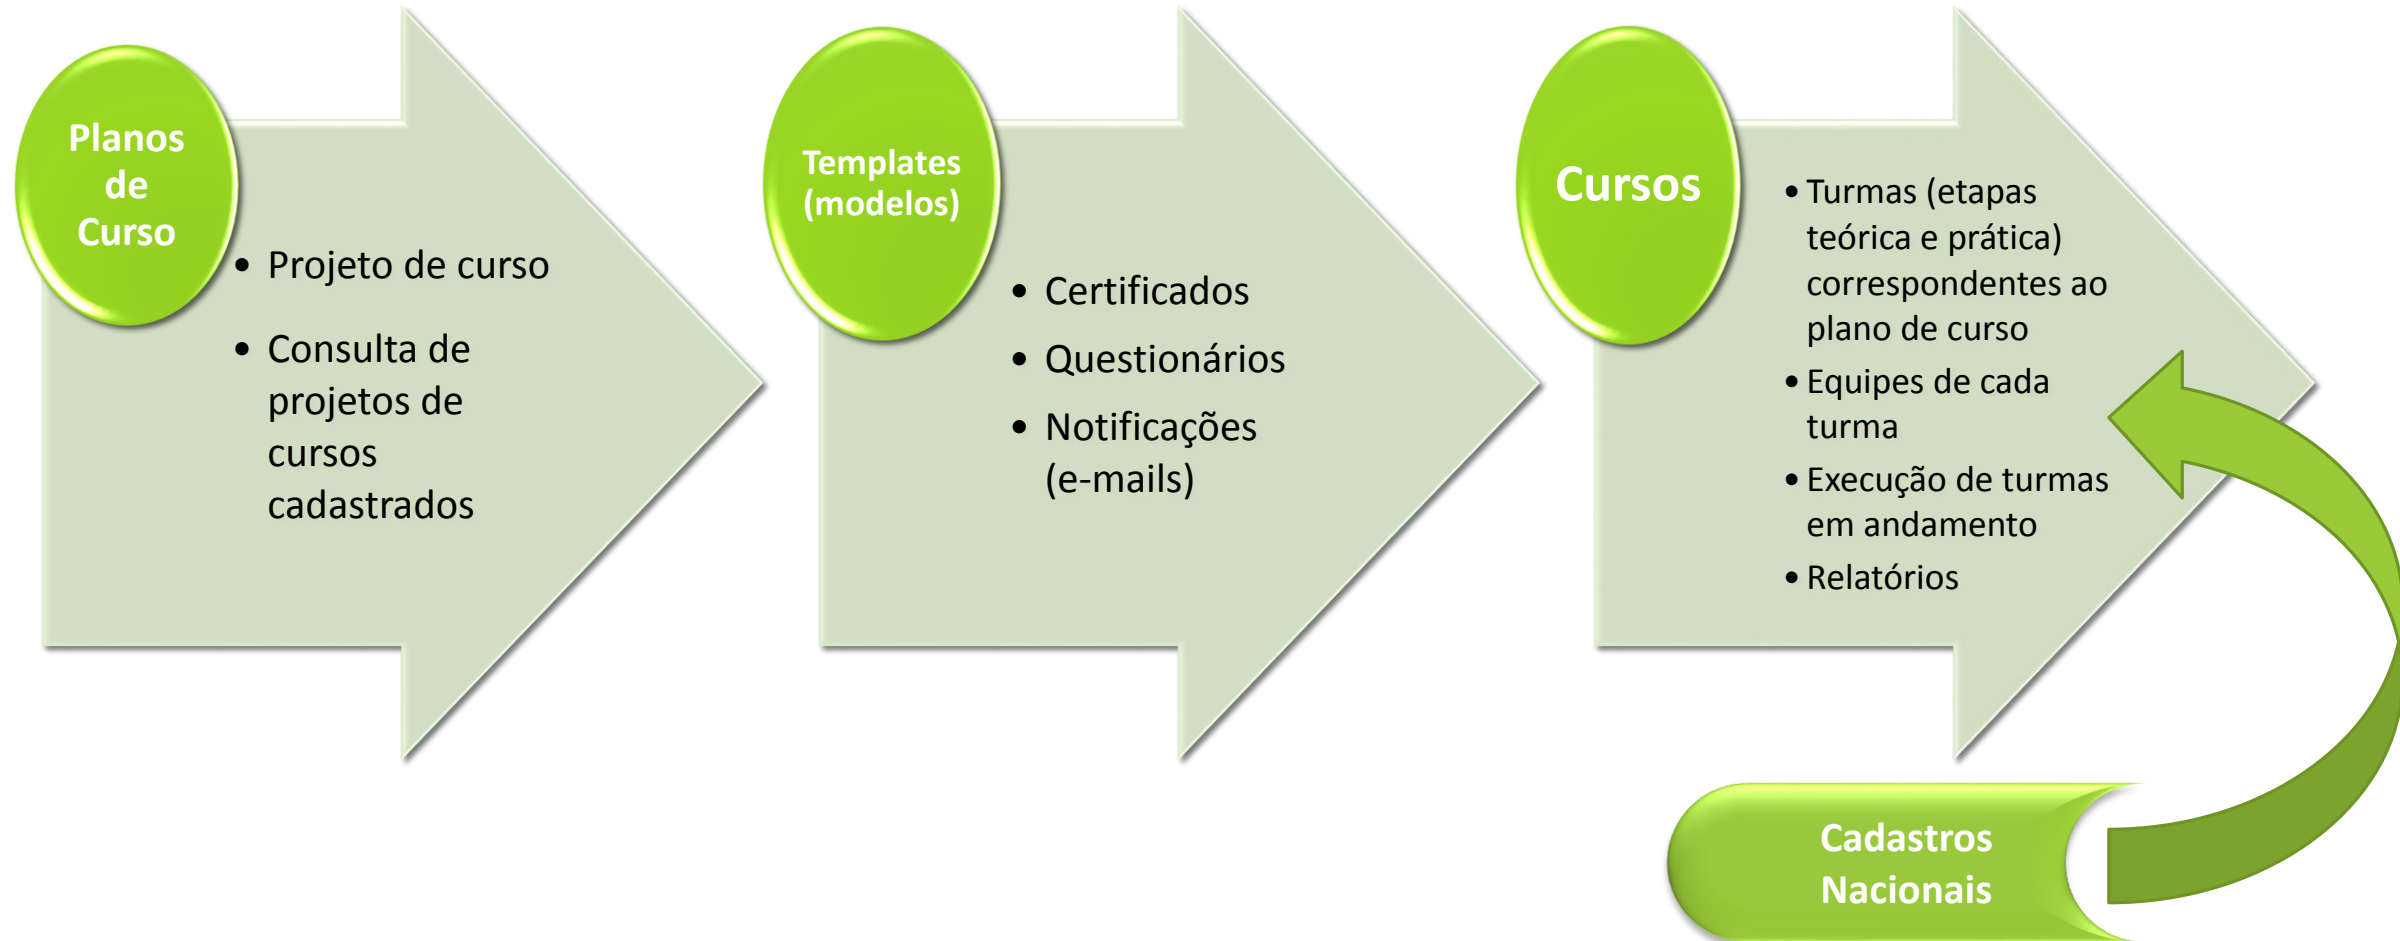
Planos de Curso

- Projeto de curso
- Consulta de projetos de cursos cadastrados

Templates (modelos)

- Certificados
- Questionários
- Notificações (e-mails)

Cursos

- Turmas (etapas teórica e prática) correspondentes ao plano de curso
- Equipes de cada turma
- Execução de turmas em andamento
- Relatórios

Cadastros Nacionais